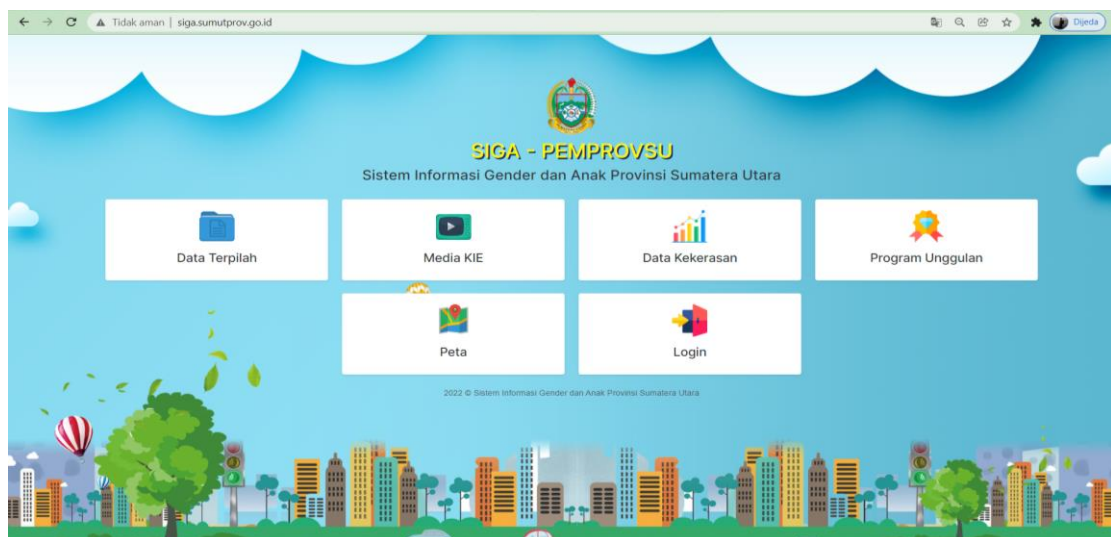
Tidak aman | siga.sumutprov.go.id

Dijeda

SIGA - PEMPROVSU

Sistem Informasi Gender dan Anak Provinsi Sumatera Utara

Data Terpilah

Media KIE

Data Kekerasan

Program Unggulan

Peta

Login

2022 © Sistem Informasi Gender dan Anak Provinsi Sumatera Utara